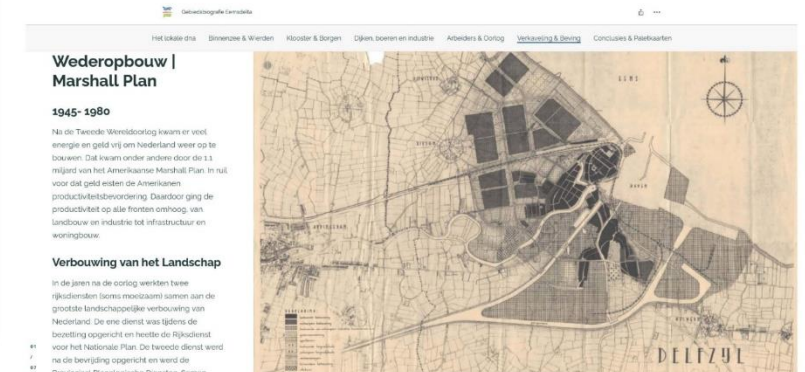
Gebiedsbiografie Eemsdelta

Het lokale dna Binnenzee & Wierden Klooster & Borgen Dijken, boeren en industrie Arbeiders & Oorlog Verkaveling & Beving Conclusies & Paletkaarten

Wederopbouw | Marshall Plan

1945- 1980

Na de Tweede Wereldoorlog kwam er veel energie en geld vrij om Nederland weer op te bouwen. Dat kwam onder andere door de 1.1 miljard van het Amerikaanse Marshall Plan. In ruil voor dat geld eisten de Amerikanen productiviteitsbevordering. Daardoor ging de productiviteit op alle fronten omhoog, van landbouw en industrie tot infrastructuur en woningbouw.

Verbouwing van het Landschap

In de jaren na de oorlog werkten twee rijksdiensten (soms moeizaam) samen aan de grootste landschappelijke verbouwing van Nederland. De ene dienst was tijdens de bezetting opgericht en heette de Rijksdienst voor het Nationale Plan. De tweede dienst werd na de bevrijding opgericht en werd de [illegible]

EEMS

DELFZYL